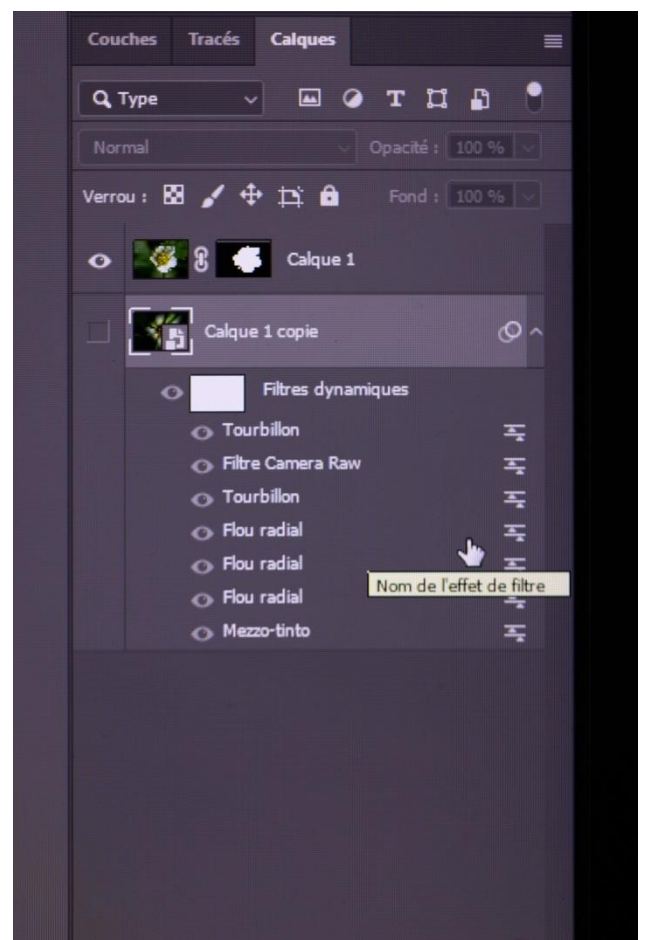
Couches Tracés Calques

Type

Normal Opacité : 100 %

Verrou : Fond : 100 %

Calque 1

Calque 1 copie

Filtres dynamiques

Tourbillon

Filtre Camera Raw

Tourbillon

Flou radial

Flou radial

Flou radial

Mezzo-tinto

Nom de l'effet de filtre